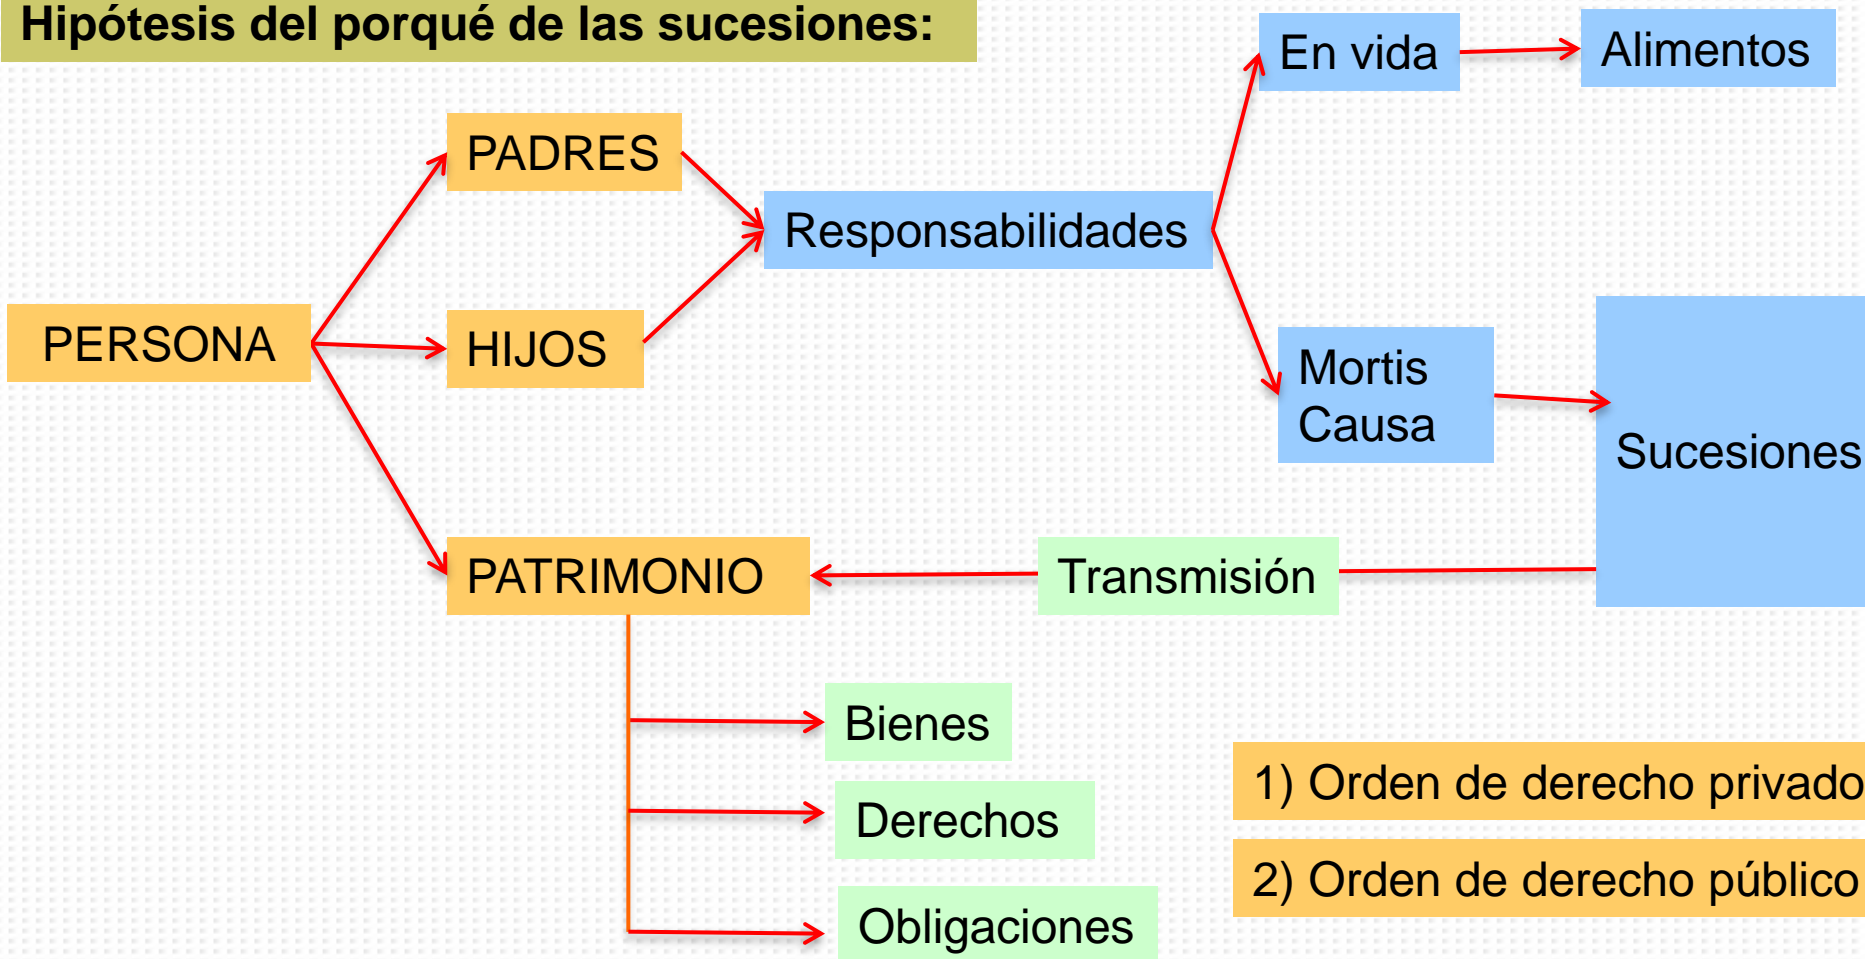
Hipótesis del porqué de las sucesiones:

PERSONA

PADRES

HIJOS

PATRIMONIO

Responsabilidades

En vida

Alimentos

Mortis Causa

Sucesiones

Transmisión

Bienes

Derechos

Obligaciones

1) Orden de derecho privado

2) Orden de derecho público